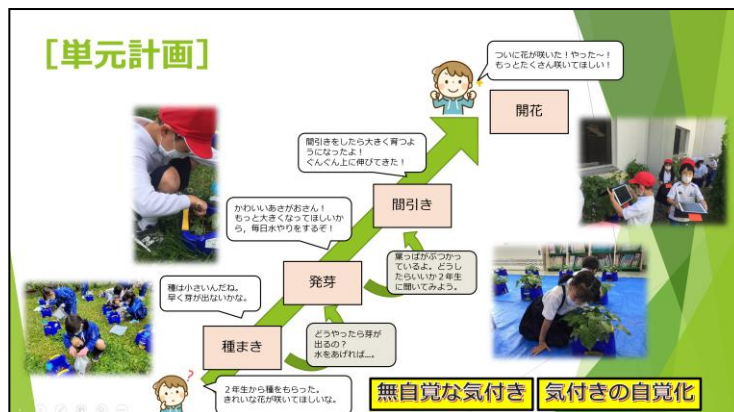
[単元計画]

ついに花が咲いた！やった～！もっとたくさん咲いてほしい！

開花

間引きをしたら大きく育つようになったよ！ぐんぐん上に伸びてきた！

間引き

かわいいあさがおさん！もっと大きくなってほしいから、毎日水やりをするぞ！

葉っぱがぶつかっているよ。どうしたらいいか２年生に聞いてみよう。

発芽

種は小さいんだね。早く芽が出ないかな。

どうやったら芽が出るの？水をあげれば…。

種まき

２年生から種をもらった。きれいな花が咲いてほしいな。

無自覚な気付き

気付きの自覚化